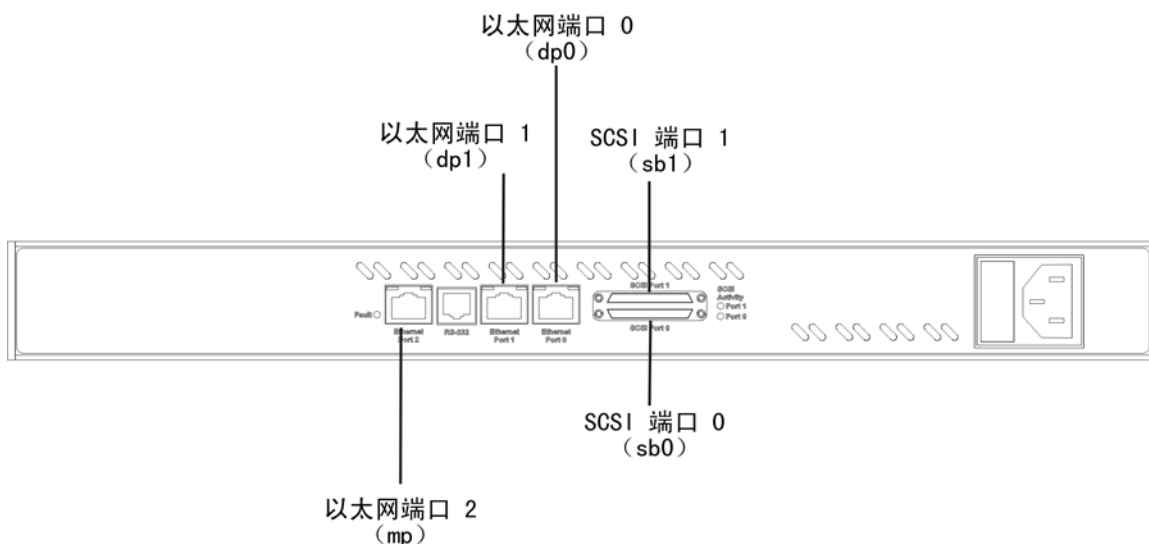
以太网端口 0
（dp0）

以太网端口 1
（dp1）

SCSI 端口 1
（sb1）

SCSI Port 1

SCSI Activity
Port 1
Port 0

Fault

Ethernet Port 2

RS-232

Ethernet Port 1

Ethernet Port 0

SCSI Port 0

SCSI 端口 0
（sb0）

以太网端口 2
（mp）